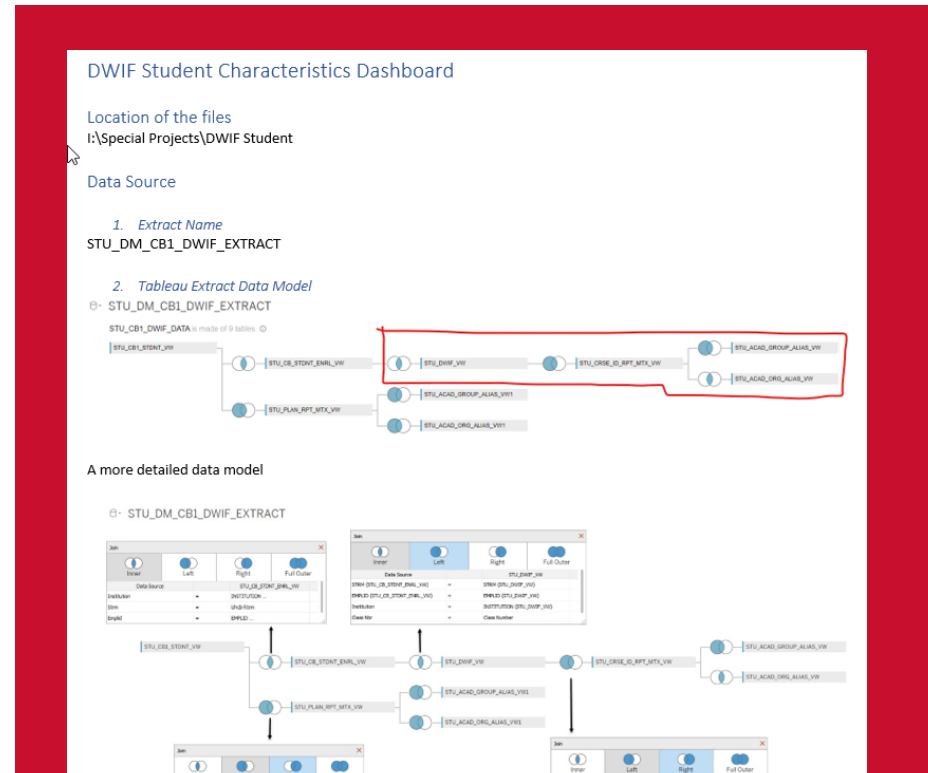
DWIF Student Characteristics Dashboard

Location of the files
I:\Special Projects\DWIF Student

Data Source

1. Extract Name
STU_DM_CB1_DWIF_EXTRACT

2. Tableau Extract Data Model
STU_DM_CB1_DWIF_EXTRACT

STU_CB1_DWIF_DATA is made of 9 tables

STU_CB1_STDNT_VW
STU_CB_STDNT_ENRL_VW
STU_DWIF_VW
STU_CRSE_ID_RPT_MTX_VW
STU_ACAD_GROUP_ALIAS_VW
STU_ACAD_ORG_ALIAS_VW
STU_PLAN_RPT_MTX_VW
STU_ACAD_GROUP_ALIAS_VW1
STU_ACAD_ORG_ALIAS_VW1

A more detailed data model

STU_DM_CB1_DWIF_EXTRACT

Join
Inner | Left | Right | Full Outer

| Data Source | | STU_CB_STDNT_ENRL_VW |
|---|---|---|
| Institution | = | INSTITUTION ... |
| Strm | = | Un@-Strm |
| Emplid | = | EMPLID ... |

Join
Inner | Left | Right | Full Outer

| Data Source | | STU_DWIF_VW |
|---|---|---|
| STRM (STU_CB_STDNT_ENRL_VW) | = | STRM (STU_DWIF_VW) |
| EMPLID (STU_CB_STDNT_ENRL_VW) | = | EMPLID (STU_DWIF_VW) |
| Institution | = | INSTITUTION (STU_DWIF_VW) |
| Class Nbr | = | Class Number |

STU_CB1_STDNT_VW
STU_CB_STDNT_ENRL_VW
STU_DWIF_VW
STU_CRSE_ID_RPT_MTX_VW
STU_ACAD_GROUP_ALIAS_VW
STU_ACAD_ORG_ALIAS_VW
STU_PLAN_RPT_MTX_VW
STU_ACAD_GROUP_ALIAS_VW1
STU_ACAD_ORG_ALIAS_VW1

Join

Join
Inner | Left | Right | Full Outer